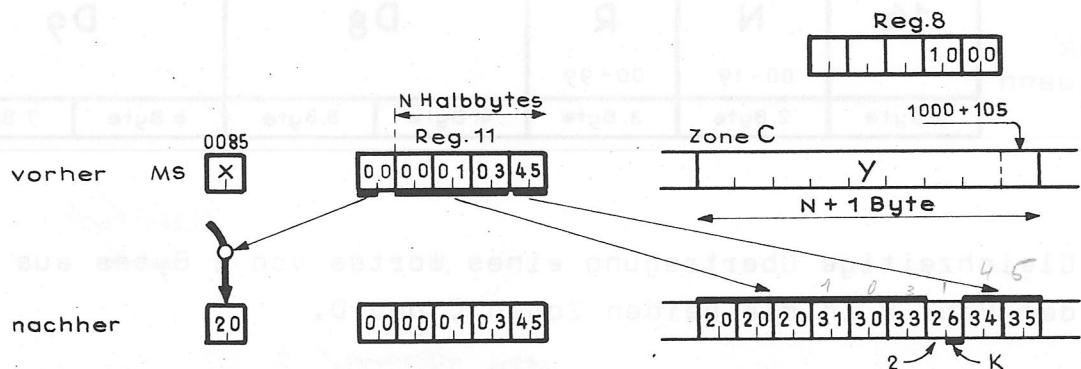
Reg.8
1000

N Halbbytes
Reg.11
1000 + 105
Zone C

0085
vorher MS X
00000103 45
Y
N + 1 Byte

Gleichzeitige Übertragung eines Wortes von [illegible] Bytes aus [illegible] Zone D.

4 5
1 0 3 1
nachher 20
00000103 45
20 20 20 31 30 33 26 34 35
2 K